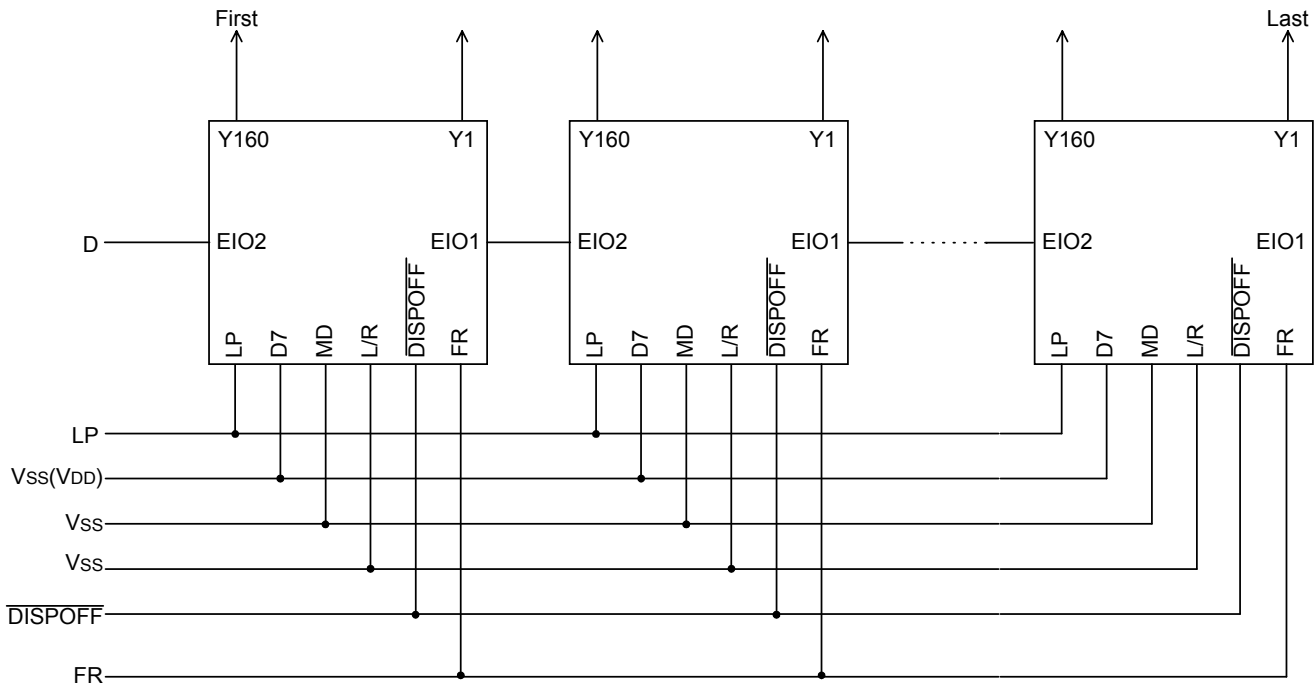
First

Last

Y160 Y1

EIO2 EIO1

LP D7 MD L/R $\overline{\text{DISPOFF}}$ FR

Y160 Y1

EIO2 EIO1

LP D7 MD L/R $\overline{\text{DISPOFF}}$ FR

Y160 Y1

EIO2 EIO1

LP D7 MD L/R $\overline{\text{DISPOFF}}$ FR

D

LP

VSS(VDD)

VSS

VSS

$\overline{\text{DISPOFF}}$

FR